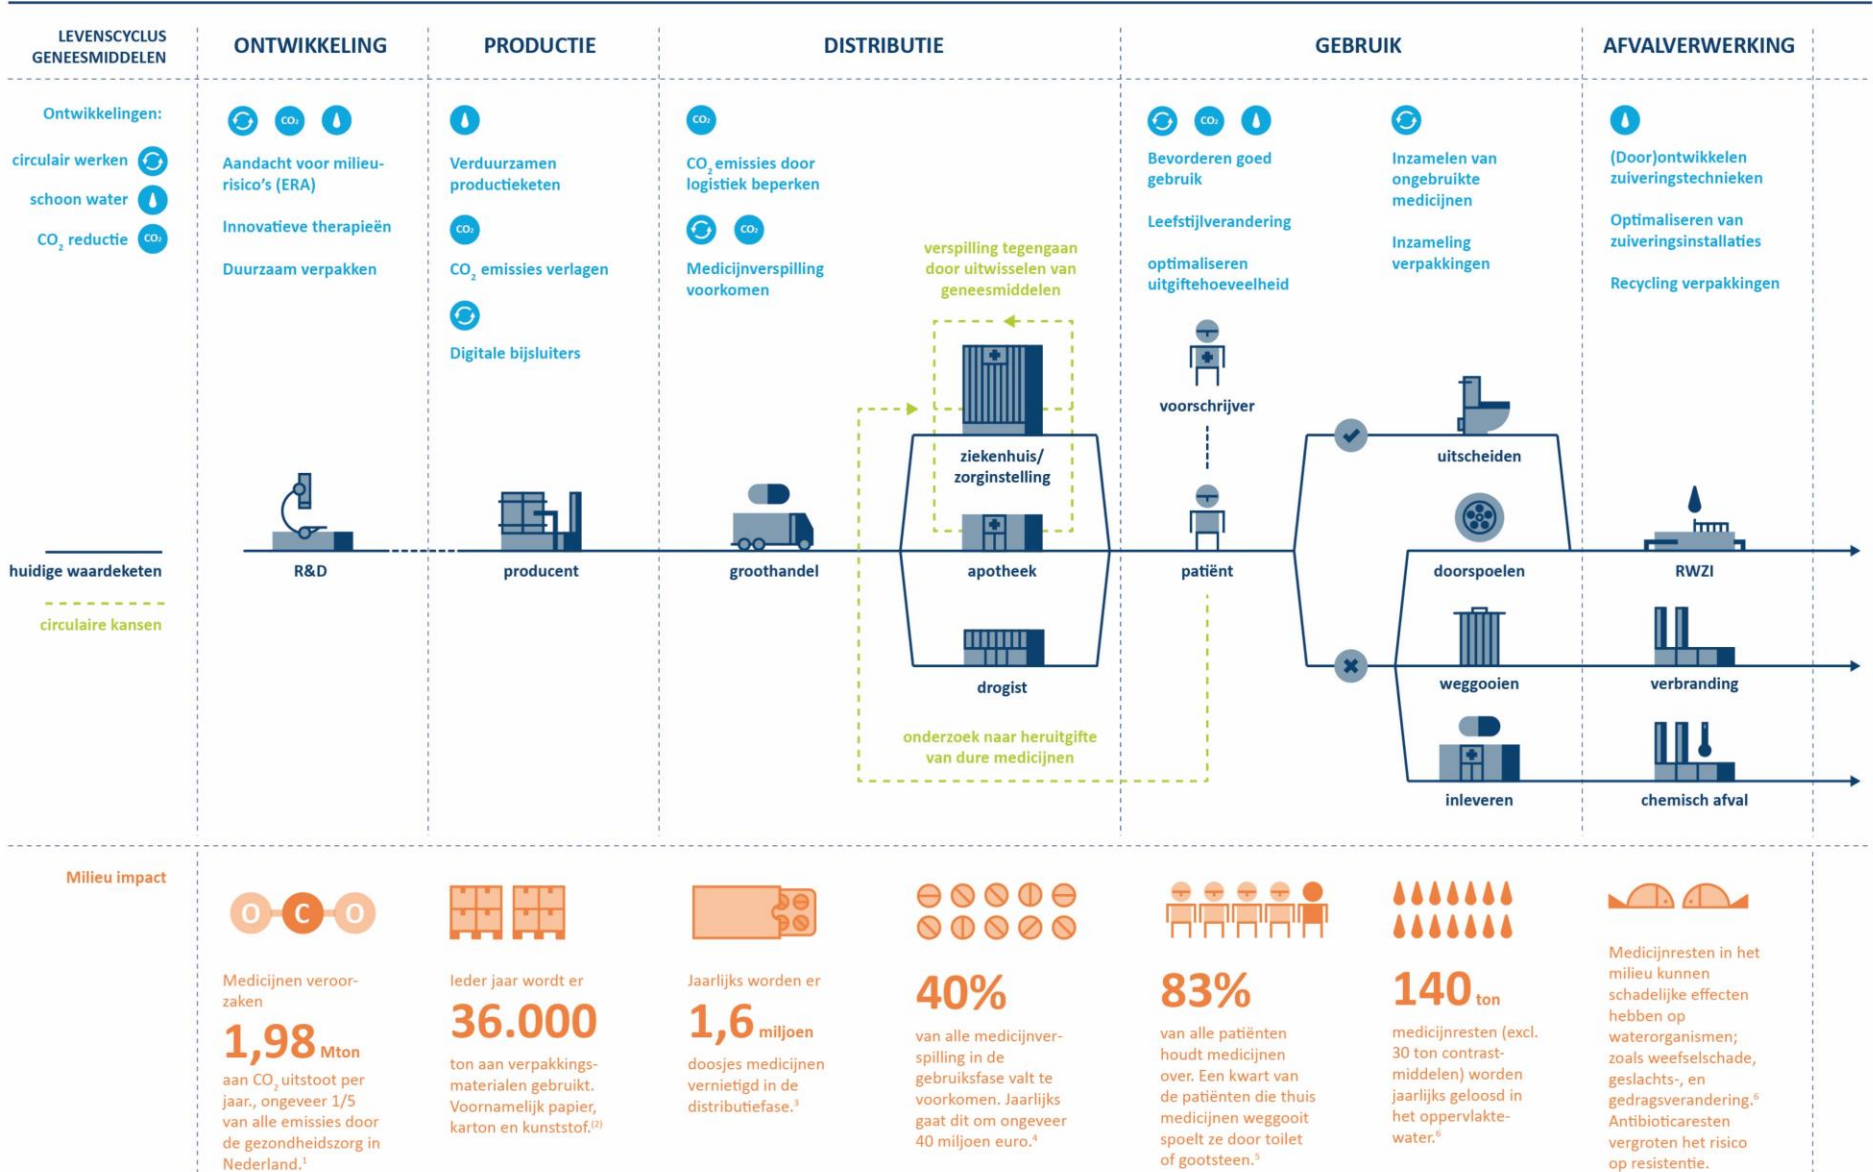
LEVENSCYCLUS GENEESMIDDELEN

ONTWIKKELING

PRODUCTIE

DISTRIBUTIE

GEBRUIK

AFVALVERWERKING

Ontwikkelingen:

circulair werken

schoon water

$CO_2$ reductie

$CO_2$

Aandacht voor milieurisico's (ERA)

Innovatieve therapieën

Duurzaam verpakken

Verduurzamen productieketen

$CO_2$ emissies verlagen

Digitale bijsluiters

$CO_2$ emissies door logistiek beperken

Medicijnverspilling voorkomen

verspilling tegengaan door uitwisselen van geneesmiddelen

Bevorderen goed gebruik

Leefstijlverandering

optimaliseren uitgiftehoeveelheid

Inzamelen van ongebruikte medicijnen

Inzameling verpakkingen

(Door)ontwikkelen zuiveringstechnieken

Optimaliseren van zuiveringsinstallaties

Recycling verpakkingen

voorschrijver

ziekenhuis/ zorginstelling

uitscheiden

huidige waardeketen

circulaire kansen

R&D

producent

groothandel

apotheek

patiënt

doorspoelen

RWZI

drogist

weggooien

verbranding

onderzoek naar heruitgifte van dure medicijnen

inleveren

chemisch afval

Milieu impact

O C O

Medicijnen veroorzaken

1,98 Mton

aan $CO_2$ uitstoot per jaar., ongeveer 1/5 van alle emissies door de gezondheidszorg in Nederland.$^1$

Ieder jaar wordt er

36.000

ton aan verpakkingsmaterialen gebruikt. Voornamelijk papier, karton en kunststof.$^{(2)}$

Jaarlijks worden er

1,6 miljoen

doosjes medicijnen vernietigd in de distributiefase.$^3$

40%

van alle medicijnverspilling in de gebruiksfase valt te voorkomen. Jaarlijks gaat dit om ongeveer 40 miljoen euro.$^4$

83%

van alle patiënten houdt medicijnen over. Een kwart van de patiënten die thuis medicijnen weggooit spoelt ze door toilet of gootsteen.$^5$

140 ton

medicijnresten (excl. 30 ton contrastmiddelen) worden jaarlijks geloosd in het oppervlaktewater.$^6$

Medicijnresten in het milieu kunnen schadelijke effecten hebben op waterorganismen; zoals weefselschade, geslachts-, en gedragsverandering.$^6$ Antibioticaresten vergroten het risico op resistentie.